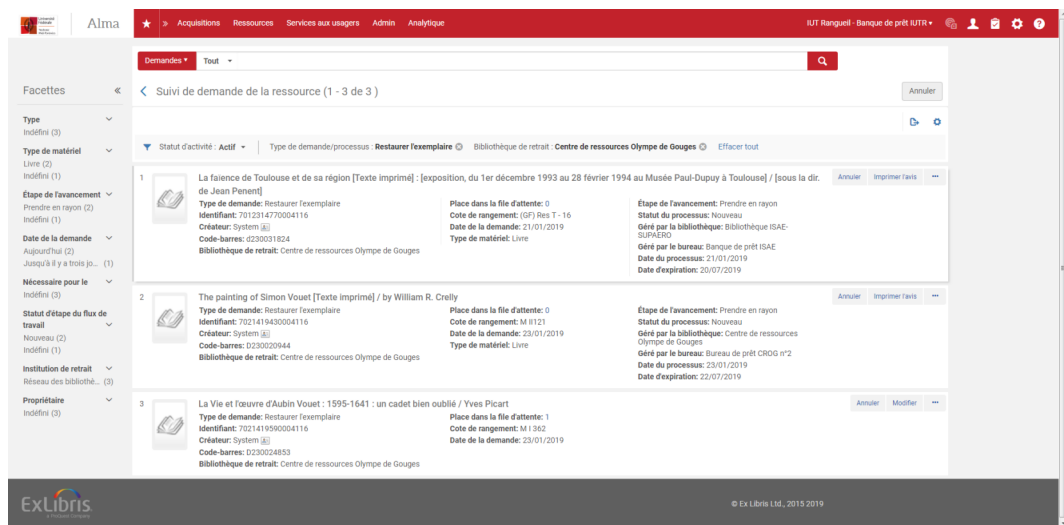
Alma

» Acquisitions Ressources Services aux usagers Admin Analytique

IUT Rangueil - Banque de prêt IUTR ▾

Demandes ▾ Tout ▾

Facettes «

Type
Indéfini (3)

Type de matériel
Livre (2)
Indéfini (1)

Étape de l'avancement
Prendre en rayon (2)
Indéfini (1)

Date de la demande
Aujourd'hui (2)
Jusqu'à il y a trois jo... (1)

Nécessaire pour le
Indéfini (3)

Statut d'étape du flux de travail
Nouveau (2)
Indéfini (1)

Institution de retrait
Réseau des bibliothè... (3)

Propriétaire
Indéfini (3)

‹ Suivi de demande de la ressource (1 - 3 de 3 )

Annuler

Statut d'activité : Actif ▾ | Type de demande/processus : Restaurer l'exemplaire ⊗ Bibliothèque de retrait : Centre de ressources Olympe de Gouges ⊗ Effacer tout

1 La faience de Toulouse et de sa région [Texte imprimé] : [exposition, du 1er décembre 1993 au 28 février 1994 au Musée Paul-Dupuy à Toulouse] / [sous la dir. de Jean Penent]
Type de demande: Restaurer l'exemplaire
Identifiant: 7012314770004116
Créateur: System
Code-barres: d230031824
Bibliothèque de retrait: Centre de ressources Olympe de Gouges
Place dans la file d'attente: 0
Cote de rangement: (GF) Res T - 16
Date de la demande: 21/01/2019
Type de matériel: Livre
Étape de l'avancement: Prendre en rayon
Statut du processus: Nouveau
Géré par la bibliothèque: Bibliothèque ISAE-SUPAERO
Géré par le bureau: Banque de prêt ISAE
Date du processus: 21/01/2019
Date d'expiration: 20/07/2019
Annuler Imprimer l'avis

2 The painting of Simon Vouet [Texte imprimé] / by William R. Crelly
Type de demande: Restaurer l'exemplaire
Identifiant: 7021419430004116
Créateur: System
Code-barres: D230020944
Bibliothèque de retrait: Centre de ressources Olympe de Gouges
Place dans la file d'attente: 0
Cote de rangement: M II121
Date de la demande: 23/01/2019
Type de matériel: Livre
Étape de l'avancement: Prendre en rayon
Statut du processus: Nouveau
Géré par la bibliothèque: Centre de ressources Olympe de Gouges
Géré par le bureau: Bureau de prêt CROG n°2
Date du processus: 23/01/2019
Date d'expiration: 22/07/2019
Annuler Imprimer l'avis

3 La Vie et l'œuvre d'Aubin Vouet : 1595-1641 : un cadet bien oublié / Yves Picart
Type de demande: Restaurer l'exemplaire
Identifiant: 7021419590004116
Créateur: System
Code-barres: D230024853
Bibliothèque de retrait: Centre de ressources Olympe de Gouges
Place dans la file d'attente: 1
Cote de rangement: M I 362
Date de la demande: 23/01/2019
Annuler Modifier

ExLibris
a ProQuest Company

© Ex Libris Ltd., 2015 2019